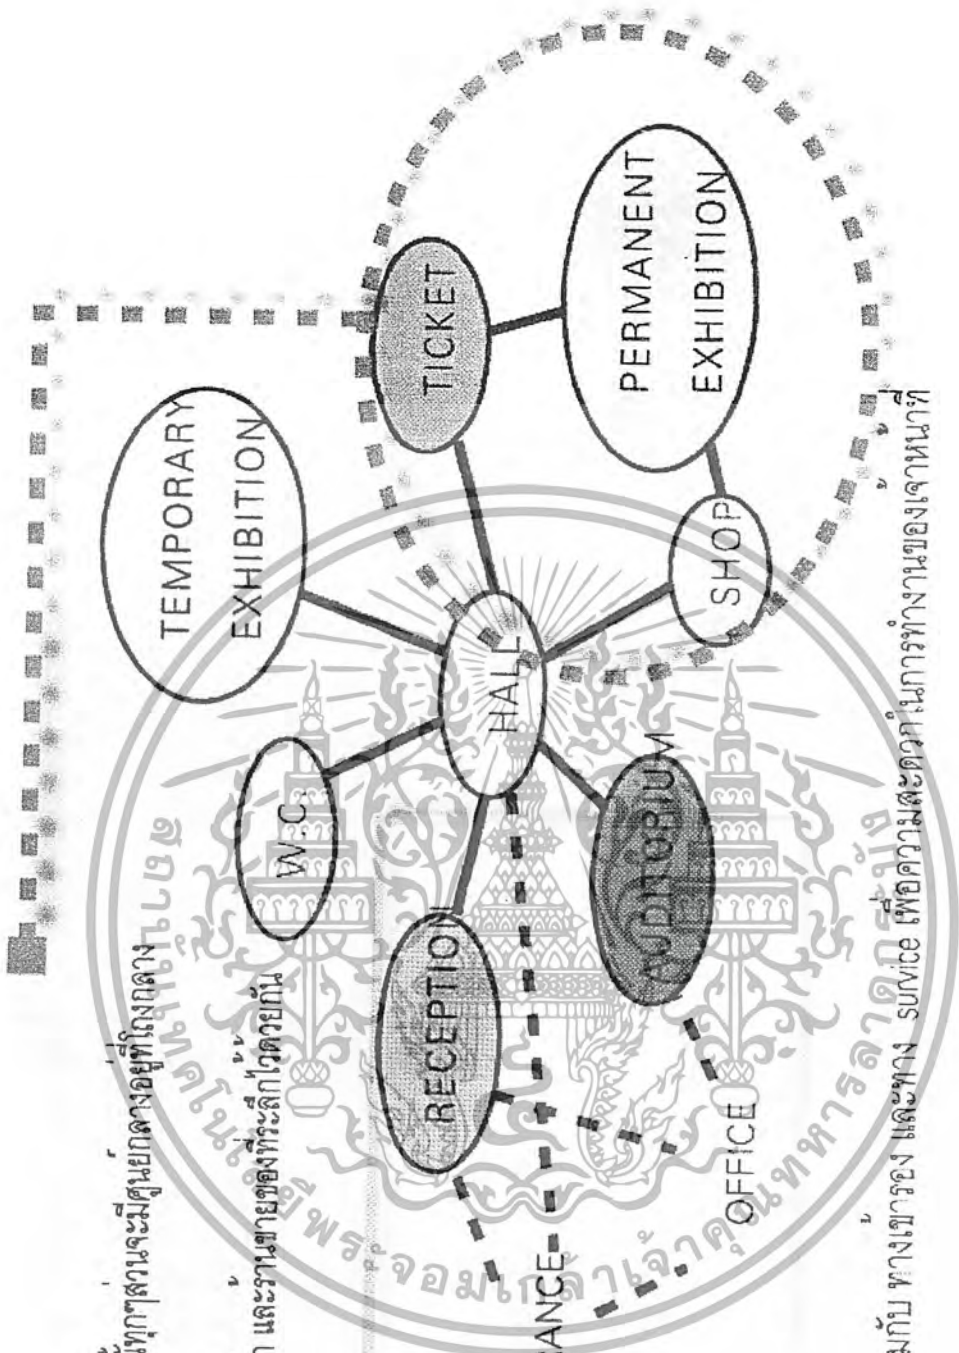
TEMPORARY EXHIBITION

TICKET

PERMANENT EXHIBITION

W.C.

HALL

SHOP

RECEPTION

AUDITORIUM

OFFICE

ANCE

ที่ทัศนะจะมีศูนย์กลางอยู่ที่โถงกลาง

า และร้านขายของที่ระลึกไว้ด้วยกัน

มกับ ทางเข้าจอง และทาง service เพื่อความสะดวกในการทำงานของเจ้าหน้าที่

มหาวิทยาลัยเทคโนโลยีพระจอมเกล้าเจ้าคุณทหารลาดกระบัง